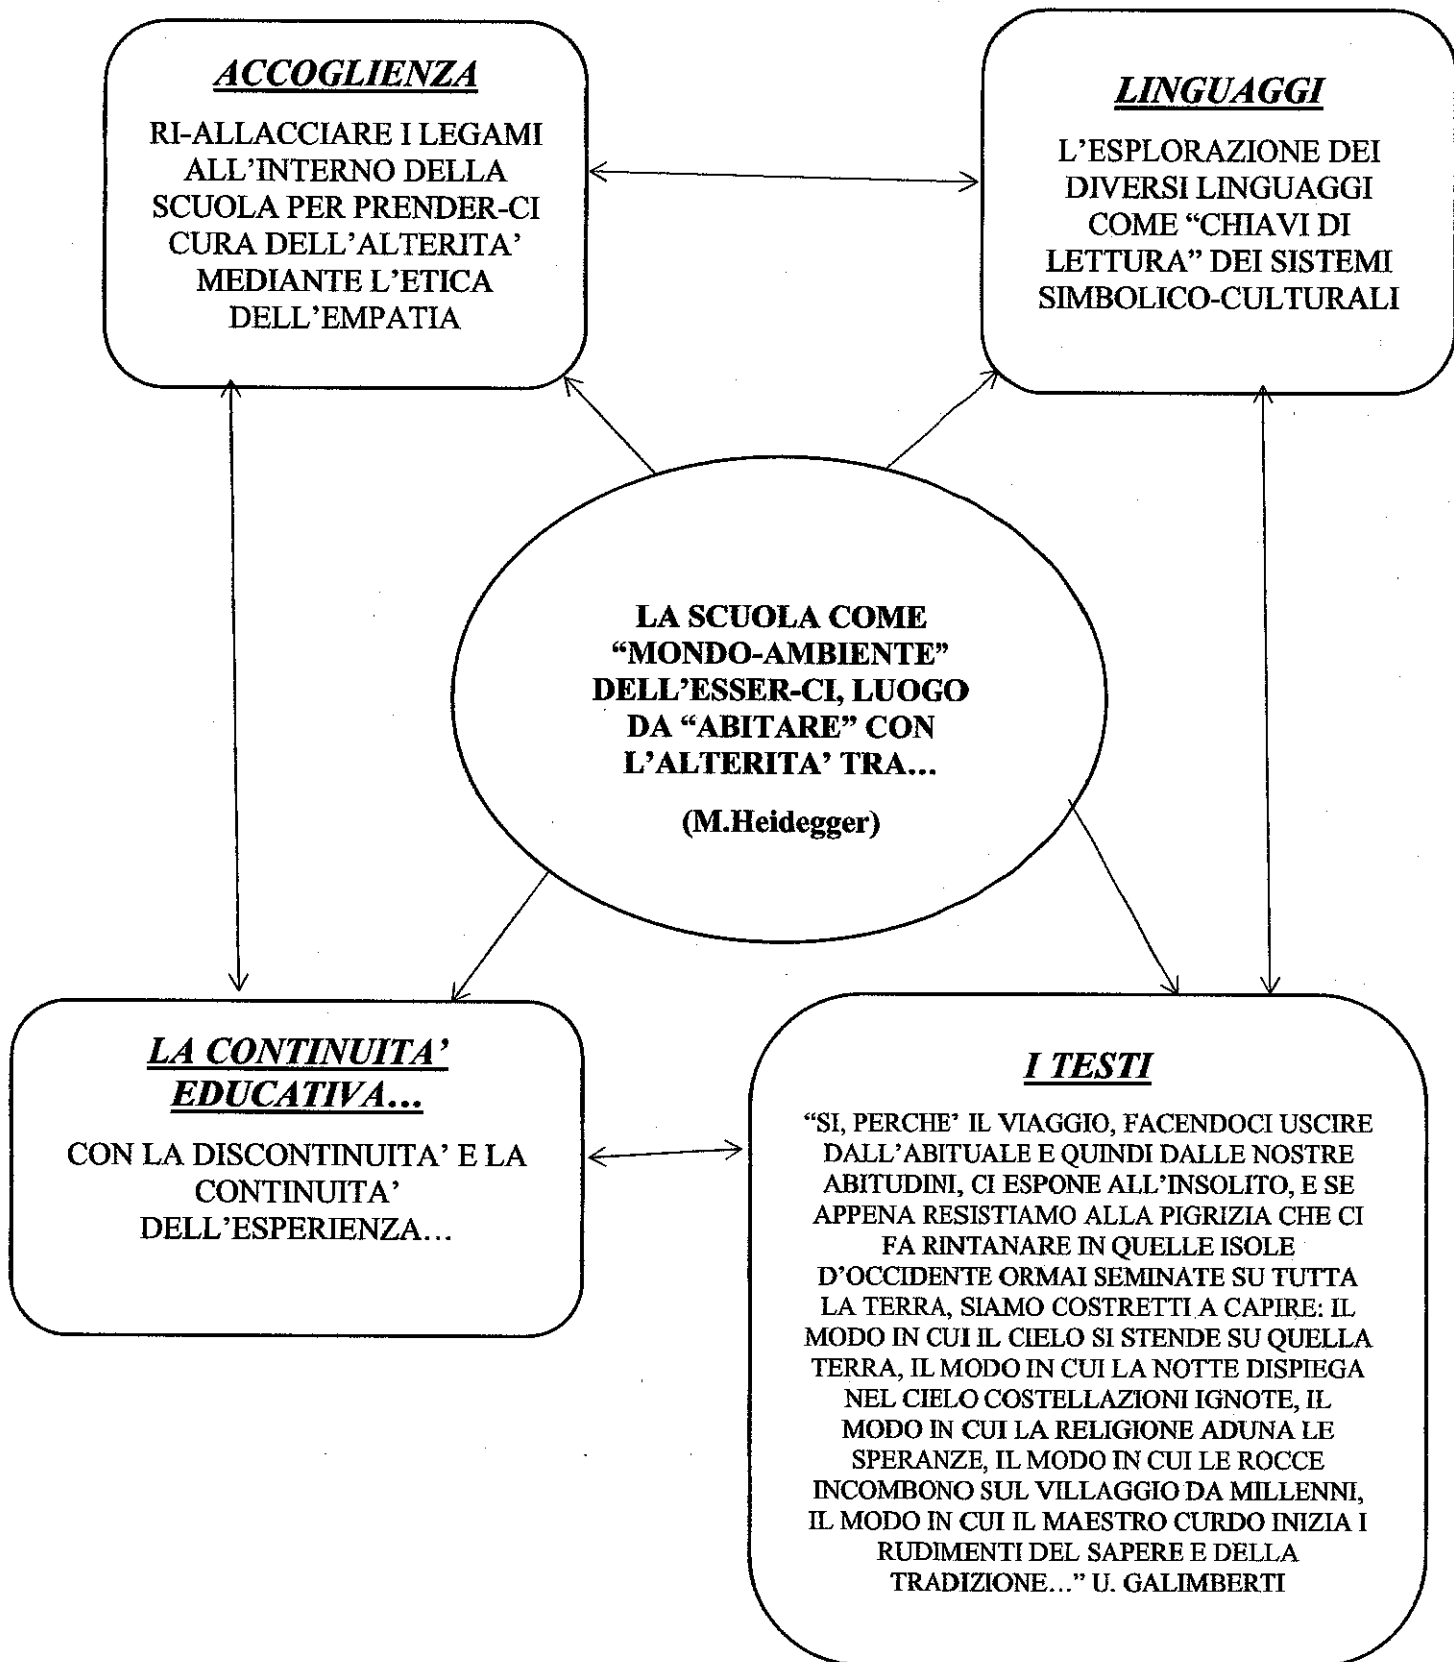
ACCOGLIENZA

RI-ALLACCIARE I LEGAMI ALL'INTERNO DELLA SCUOLA PER PRENDER-CI CURA DELL'ALTERITA' MEDIANTE L'ETICA DELL'EMPATIA

LINGUAGGI

L'ESPLORAZIONE DEI DIVERSI LINGUAGGI COME "CHIAVI DI LETTURA" DEI SISTEMI SIMBOLICO-CULTURALI

LA SCUOLA COME "MONDO-AMBIENTE" DELL'ESSER-CI, LUOGO DA "ABITARE" CON L'ALTERITA' TRA...

(M.Heidegger)

LA CONTINUITA' EDUCATIVA...

CON LA DISCONTINUITA' E LA CONTINUITA' DELL'ESPERIENZA...

I TESTI

"SI, PERCHE' IL VIAGGIO, FACENDOCI USCIRE DALL'ABITUALE E QUINDI DALLE NOSTRE ABITUDINI, CI ESPONE ALL'INSOLITO, E SE APPENA RESISTIAMO ALLA PIGRIZIA CHE CI FA RINTANARE IN QUELLE ISOLE D'OCCIDENTE ORMAI SEMINATE SU TUTTA LA TERRA, SIAMO COSTRETTI A CAPIRE: IL MODO IN CUI IL CIELO SI STENDE SU QUELLA TERRA, IL MODO IN CUI LA NOTTE DISPIEGA NEL CIELO COSTELLAZIONI IGNOTE, IL MODO IN CUI LA RELIGIONE ADUNA LE SPERANZE, IL MODO IN CUI LE ROCCE INCOMBONO SUL VILLAGGIO DA MILLENNI, IL MODO IN CUI IL MAESTRO CURDO INIZIA I RUDIMENTI DEL SAPERE E DELLA TRADIZIONE..." U. GALIMBERTI